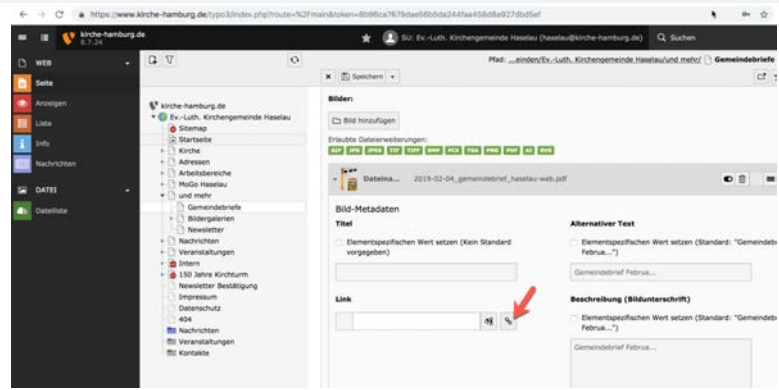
https://www.kirche-hamburg.de/typo3/index.php?route=%2Fmain&token=8b96ca7679dae66b5da244faa458d8a927dbd5ef

kirche-hamburg.de
8.7.24

SU: Ev.-Luth. Kirchengemeinde Haselau (haselau@kirche-hamburg.de)
Suchen

WEB
Seite
Anzeigen
Liste
Info
Nachrichten
DATEI
Dateiliste

kirche-hamburg.de
Ev.-Luth. Kirchengemeinde Haselau
Sitemap
Startseite
Kirche
Adressen
Arbeitsbereiche
MoGo Haselau
und mehr
Gemeindebriefe
Bildergalerien
Newsletter
Nachrichten
Veranstaltungen
Intern
150 Jahre Kirchturm
Newsletter Bestätigung
Impressum
Datenschutz
404
Nachrichten
Veranstaltungen
Kontakte

Pfad: ...einden/Ev.-Luth. Kirchengemeinde Haselau/und mehr/ Gemeindebriefe

Speichern

Bilder:
Bild hinzufügen
Erlaubte Dateierweiterungen:
GIF JPG JPEG TIF TIFF BMP PCX TGA PNG PDF AI SVG

Dateina... 2019-02-04_gemeindebrief_haselau-web.pdf

Bild-Metadaten
Titel
Elementspezifischen Wert setzen (Kein Standard vorgegeben)
Alternativer Text
Elementspezifischen Wert setzen (Standard: "Gemeindeb Februa...")
Gemeindebrief Februa...
Link
Beschreibung (Bildunterschrift)
Elementspezifischen Wert setzen (Standard: "Gemeindeb Februa...")
Gemeindebrief Februa...